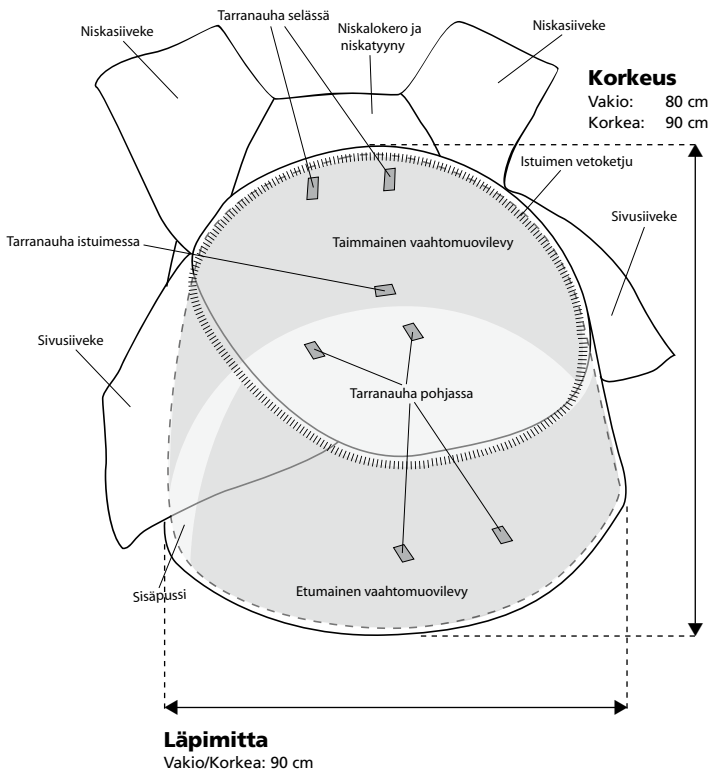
Tarranauha selässä

Niskasiiveke

Niskalokero ja niskatyyny

Niskasiiveke

**Korkeus**
Vakio: 80 cm
Korkea: 90 cm

Istuimen vetoketju

Tarranauha istuimessa

Taimmainen vaahtomuovilevy

Sivusiiveke

Sivusiiveke

Tarranauha pohjassa

Sisäpussi

Etumainen vaahtomuovilevy

**Läpimitta**
Vakio/Korkea: 90 cm